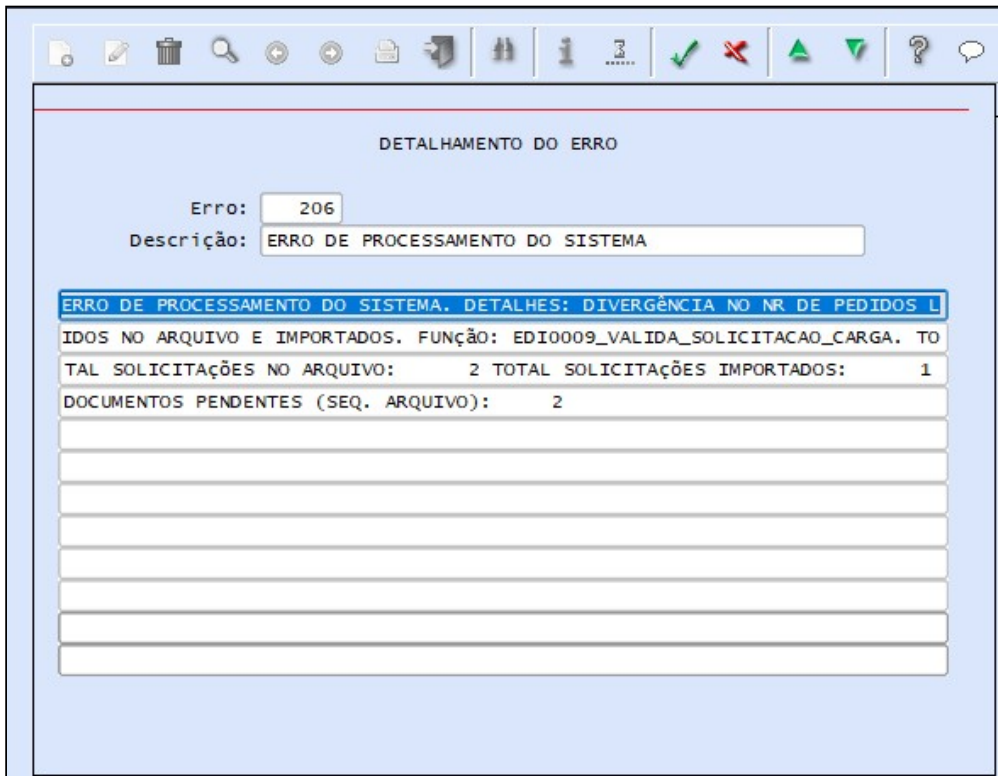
DETALHAMENTO DO ERRO

Erro: 206
Descrição: ERRO DE PROCESSAMENTO DO SISTEMA

ERRO DE PROCESSAMENTO DO SISTEMA. DETALHES: DIVERGêNCIA NO NR DE PEDIDOS L
IDOS NO ARQUIVO E IMPORTADOS. FUNÇÃO: EDI0009_VALIDA_SOLICITACAO_CARGA. TO
TAL SOLICITAÇÕES NO ARQUIVO: 2 TOTAL SOLICITAÇÕES IMPORTADOS: 1
DOCUMENTOS PENDENTES (SEQ. ARQUIVO): 2